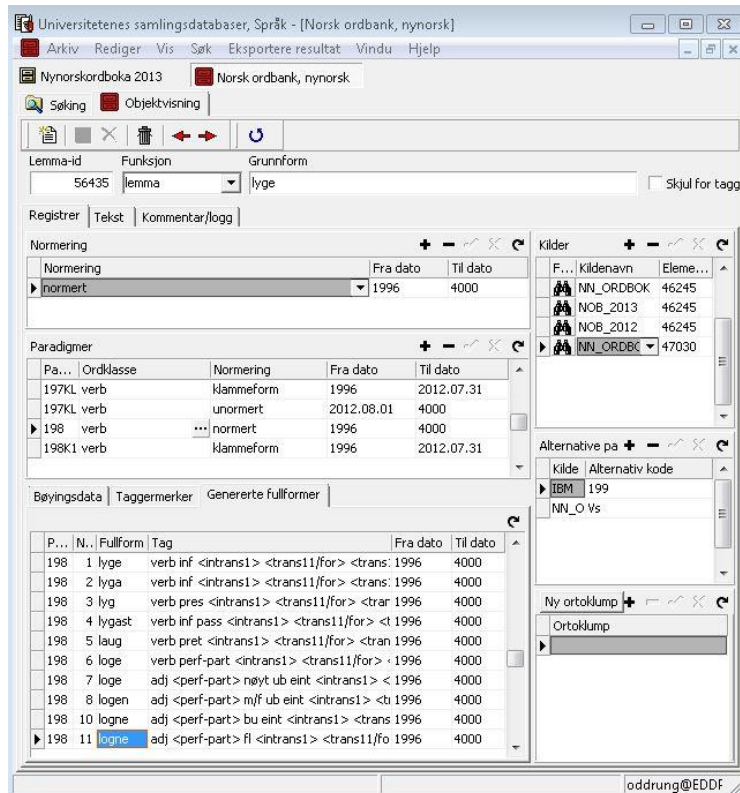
Universitetenes samlingsdatabaser, Språk - [Norsk ordbank, nynorsk]

Arkiv Rediger Vis Søk Eksportere resultat Vindu Hjelp

Nynorskordboka 2013 | Norsk ordbank, nynorsk

Søking | Objektvisning

Lemma-id 56435 | Funksjon lemma | Grunnform lyge | Skjul for tagg

Registrer | Tekst | Kommentar/logg

Normering

| Normering | Fra dato | Til dato |
|---|---|---|
| normert | 1996 | 4000 |

Paradigmer

| Pa... | Ordklasse | Normering | Fra dato | Til dato |
|---|---|---|---|---|
| 197KL | verb | klammeform | 1996 | 2012.07.31 |
| 197KL | verb | unormert | 2012.08.01 | 4000 |
| 198 | verb | normert | 1996 | 4000 |
| 198K1 | verb | klammeform | 1996 | 2012.07.31 |

Kilder

| F... | Kildenavn | Eleme... |
|---|---|---|
| | NN_ORDBOK | 46245 |
| | NOB_2013 | 46245 |
| | NOB_2012 | 46245 |
| | NN_ORDBC | 47030 |

Alternative pa

| Kilde | Alternativ kode |
|---|---|
| IBM | 199 |
| NN_O | Vs |

Bøyingsdata | Taggermerker | Genererte fullformer

| P... | N.. | Fullform | Tag | Fra dato | Til dato |
|---|---|---|---|---|---|
| 198 | 1 | lyge | verb inf <intrans1> <trans11/for> <trans: | 1996 | 4000 |
| 198 | 2 | lyga | verb inf <intrans1> <trans11/for> <trans: | 1996 | 4000 |
| 198 | 3 | lyg | verb pres <intrans1> <trans11/for> <trar | 1996 | 4000 |
| 198 | 4 | lygast | verb inf pass <intrans1> <trans11/for> <t | 1996 | 4000 |
| 198 | 5 | laug | verb pret <intrans1> <trans11/for> <tran | 1996 | 4000 |
| 198 | 6 | loge | verb perf-part <intrans1> <trans11/for> < | 1996 | 4000 |
| 198 | 7 | loge | adj <perf-part> nøyt ub eint <intrans1> < | 1996 | 4000 |
| 198 | 8 | logen | adj <perf-part> m/f ub eint <intrans1> <ti | 1996 | 4000 |
| 198 | 10 | logne | adj <perf-part> bu eint <intrans1> <trans | 1996 | 4000 |
| 198 | 11 | logne | adj <perf-part> fl <intrans1> <trans11/fo | 1996 | 4000 |

Ny ortoklump

Ortoklump

oddrung@EDDF